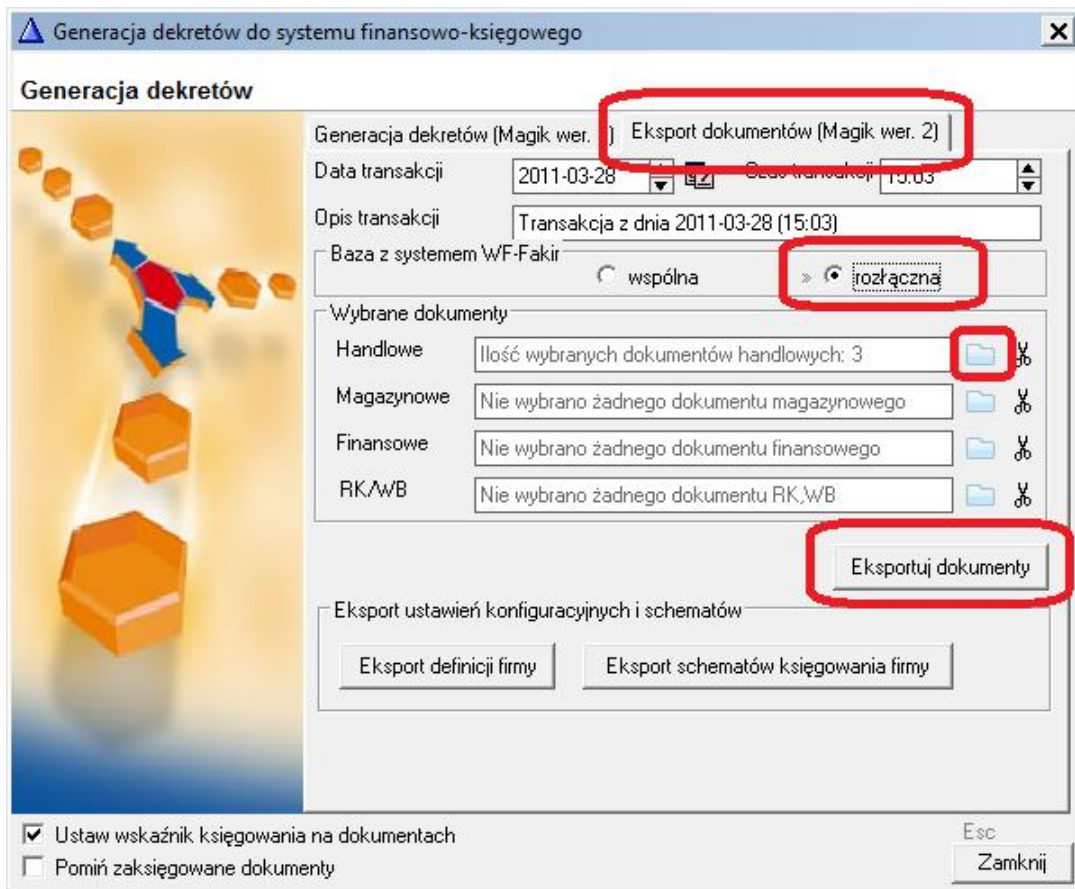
Generacja dekretów do systemu finansowo-księgowego

Generacja dekretów

Generacja dekretów (Magik wer. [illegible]

Eksport dokumentów (Magik wer. 2)

Data transakcji 2011-03-28

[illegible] transakcji 15:03

Opis transakcji Transakcja z dnia 2011-03-28 (15:03)

Baza z systemem WF-Fakir

wspólna

rozłączna

Wybrane dokumenty

Handlowe Ilość wybranych dokumentów handlowych: 3

Magazynowe Nie wybrano żadnego dokumentu magazynowego

Finansowe Nie wybrano żadnego dokumentu finansowego

RK/WB Nie wybrano żadnego dokumentu RK,WB

Eksportuj dokumenty

Eksport ustawień konfiguracyjnych i schematów

Eksport definicji firmy

Eksport schematów księgowania firmy

Ustaw wskaźnik księgowania na dokumentach

Pomiń zaksięgowane dokumenty

Esc

Zamknij